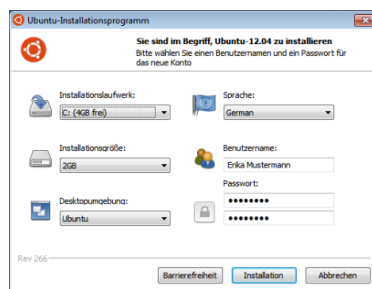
Ubuntu-Installationsprogramm

Sie sind im Begriff, Ubuntu-12.04 zu installieren
Bitte wählen Sie einen Benutzernamen und ein Passwort für das neue Konto

Installationslaufwerk:
C: (4GB frei)

Sprache:
German

Installationsgröße:
2GB

Benutzername:
Erika Mustermann

Passwort:
••••••••
••••••••

Desktopumgebung:
Ubuntu

Rev 266

Barrierefreiheit
Installation
Abbrechen